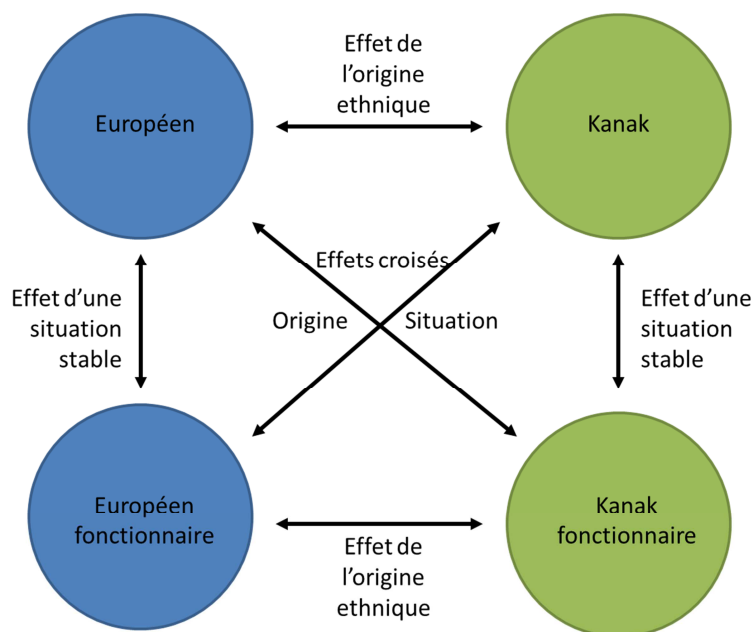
Effet de l'origine ethnique

Européen

Kanak

Effets croisés

Effet d'une situation stable

Origine

Situation

Effet d'une situation stable

Européen fonctionnaire

Kanak fonctionnaire

Effet de l'origine ethnique